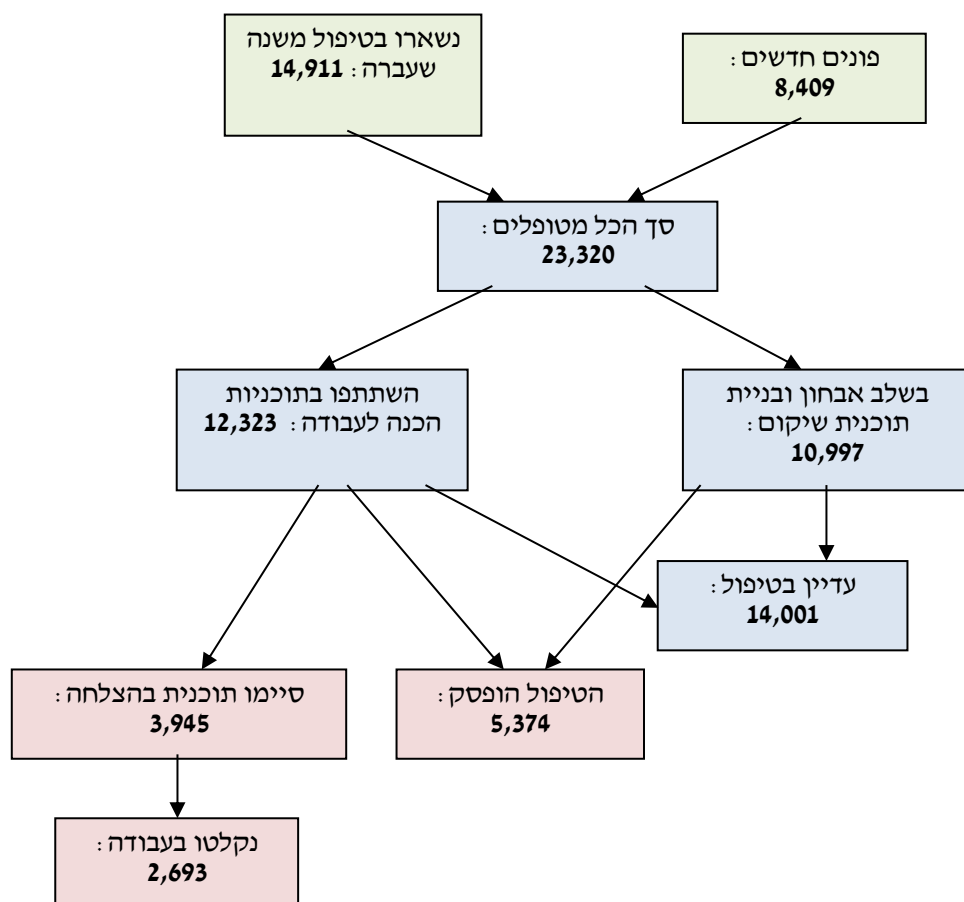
נשארו בטיפול משנה שעברה: 14,911

פונים חדשים: 8,409

סך הכל מטופלים: 23,320

השתתפו בתוכניות הכנה לעבודה: 12,323

בשלב אבחון ובניית תוכנית שיקום: 10,997

עדיין בטיפול: 14,001

סיימו תוכנית בהצלחה: 3,945

הטיפול הופסק: 5,374

נקלטו בעבודה: 2,693